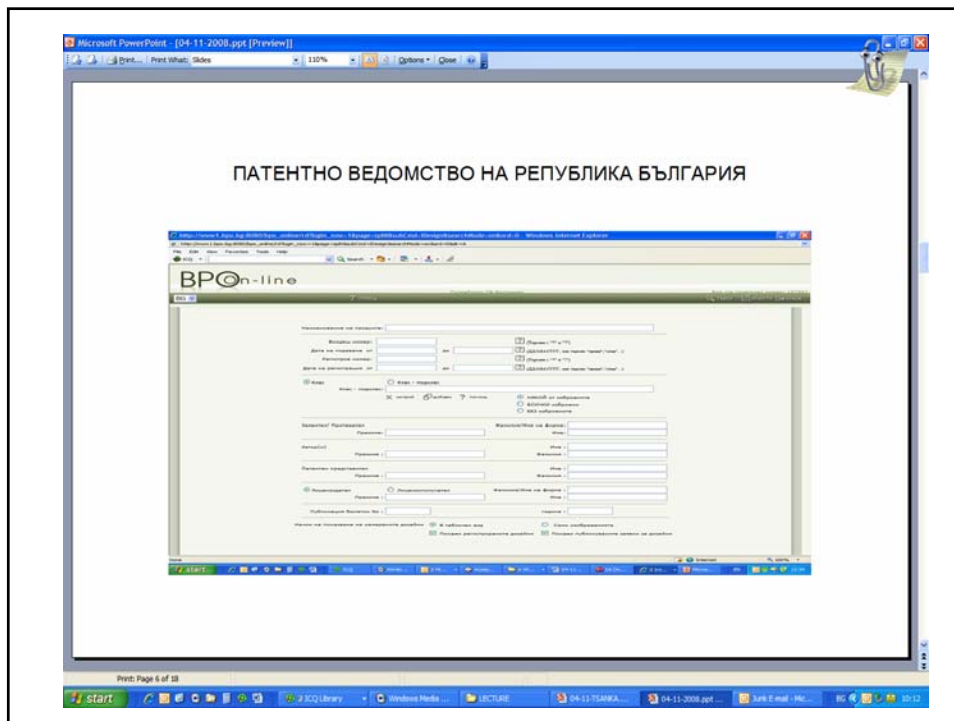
Microsoft PowerPoint - [04-11-2008.ppt [Preview]]

Print... Print What: Slides 110% Options Close

ПАТЕНТНО ВЕДОМСТВО НА РЕПУБЛИКА БЪЛГАРИЯ

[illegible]

BPOn-line

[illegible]

Print: Page 6 of 18

start 2 ICQ Library Windows Media ... LECTURE 04-11-TSANKA... 04-11-2008.ppt ... Junk E-mail - Mic... BG 10:12